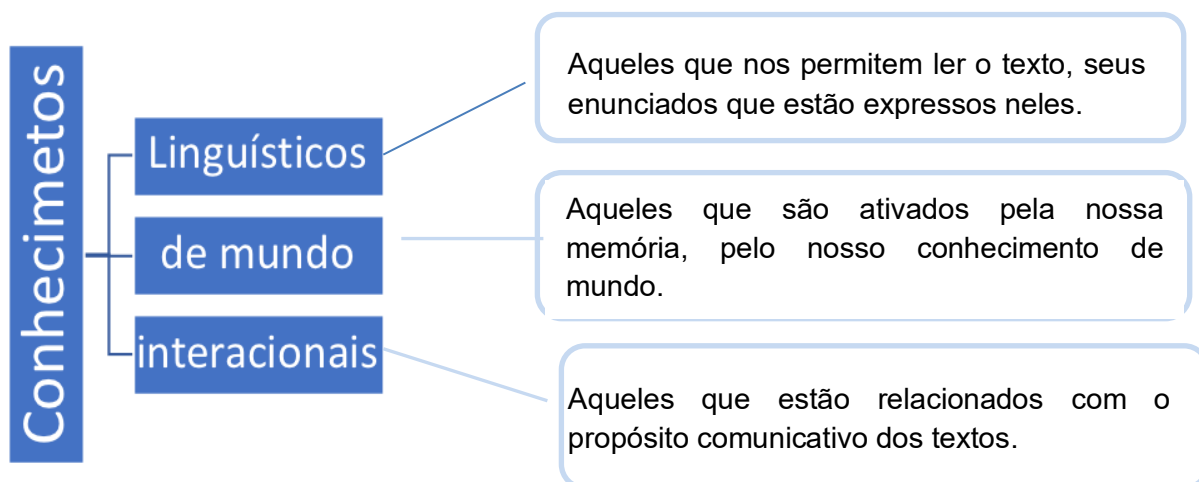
Conhecimetos

Linguísticos

de mundo

interacionais

Aqueles que nos permitem ler o texto, seus enunciados que estão expressos neles.

Aqueles que são ativados pela nossa memória, pelo nosso conhecimento de mundo.

Aqueles que estão relacionados com o propósito comunicativo dos textos.